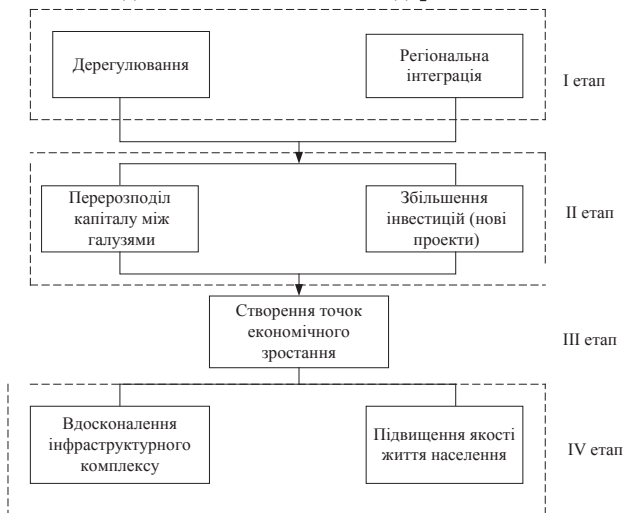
Дерегулювання

Регіональна інтеграція

І етап

Перерозподіл капіталу між галузями

Збільшення інвестицій (нові проекти)

ІІ етап

Створення точок економічного зростання

ІІІ етап

Вдосконалення інфраструктурного комплексу

Підвищення якості життя населення

IV етап